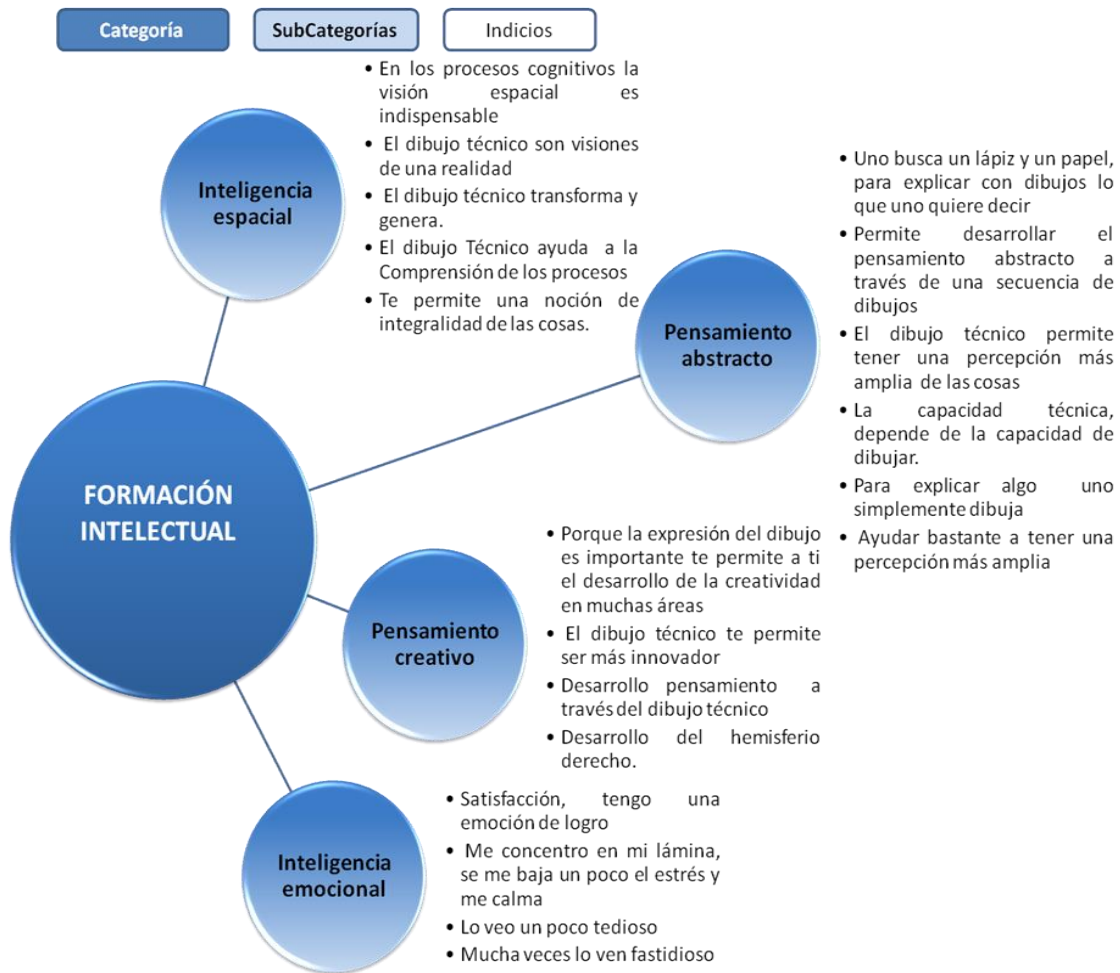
Categoría

SubCategorías

Indicios

Inteligencia espacial

- En los procesos cognitivos la visión espacial es indispensable
- El dibujo técnico son visiones de una realidad
- El dibujo técnico transforma y genera.
- El dibujo Técnico ayuda a la Comprensión de los procesos
- Te permite una noción de integralidad de las cosas.

Pensamiento abstracto

- Uno busca un lápiz y un papel, para explicar con dibujos lo que uno quiere decir
- Permite desarrollar el pensamiento abstracto a través de una secuencia de dibujos
- El dibujo técnico permite tener una percepción más amplia de las cosas
- La capacidad técnica, depende de la capacidad de dibujar.
- Para explicar algo uno simplemente dibuja
- Ayudar bastante a tener una percepción más amplia

FORMACIÓN INTELECTUAL

Pensamiento creativo

- Porque la expresión del dibujo es importante te permite a ti el desarrollo de la creatividad en muchas áreas
- El dibujo técnico te permite ser más innovador
- Desarrollo pensamiento a través del dibujo técnico
- Desarrollo del hemisferio derecho.

Inteligencia emocional

- Satisfacción, tengo una emoción de logro
- Me concentro en mi lámina, se me baja un poco el estrés y me calma
- Lo veo un poco tedioso
- Mucha veces lo ven fastidioso